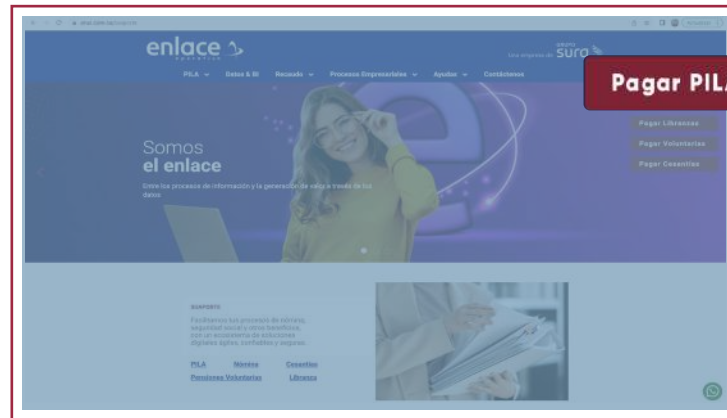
enlace

Una empresa de GRUPO SURA

PILA Datos & BI Recaudo Procesos Empresariales Ayudas Contáctenos

Pagar PILA

Pagar Libranzas
Pagar Voluntarias
Pagar Cesantías

Somos
el enlace

Entre los procesos de información y la generación de valor a través de los datos

SOPORTE

Facilitamos tus procesos de nómina, seguridad social y otros beneficios, con un ecosistema de soluciones digitales ágiles, confiables y seguras.

PILA Nómina Cesantías
Pensiones Voluntarias Libranza